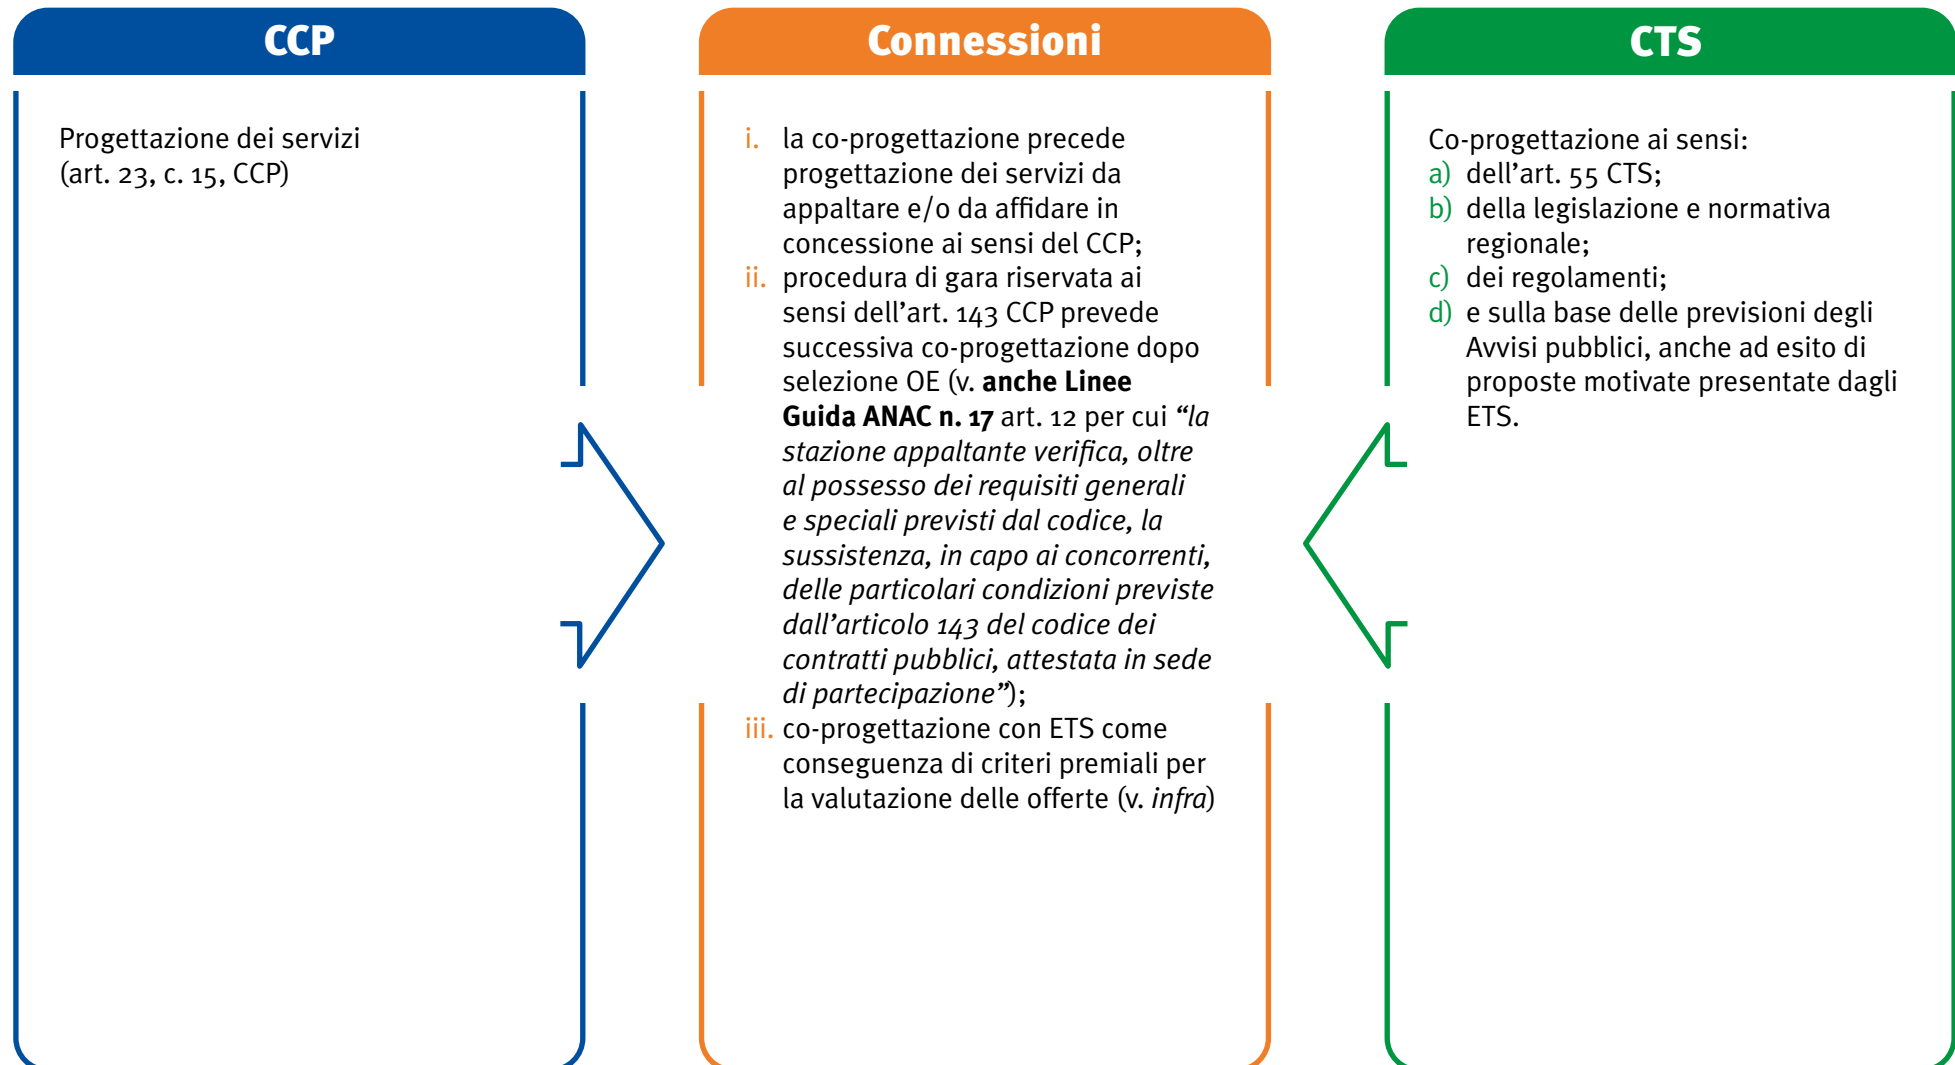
CCP

Progettazione dei servizi (art. 23, c. 15, CCP)

Connessioni

i. la co-progettazione precede progettazione dei servizi da appaltare e/o da affidare in concessione ai sensi del CCP;
ii. procedura di gara riservata ai sensi dell’art. 143 CCP prevede successiva co-progettazione dopo selezione OE (v. **anche Linee Guida ANAC n. 17** art. 12 per cui *“la stazione appaltante verifica, oltre al possesso dei requisiti generali e speciali previsti dal codice, la sussistenza, in capo ai concorrenti, delle particolari condizioni previste dall’articolo 143 del codice dei contratti pubblici, attestata in sede di partecipazione”*);
iii. co-progettazione con ETS come conseguenza di criteri premiali per la valutazione delle offerte (v. *infra*)

CTS

Co-progettazione ai sensi:
a) dell’art. 55 CTS;
b) della legislazione e normativa regionale;
c) dei regolamenti;
d) e sulla base delle previsioni degli Avvisi pubblici, anche ad esito di proposte motivate presentate dagli ETS.